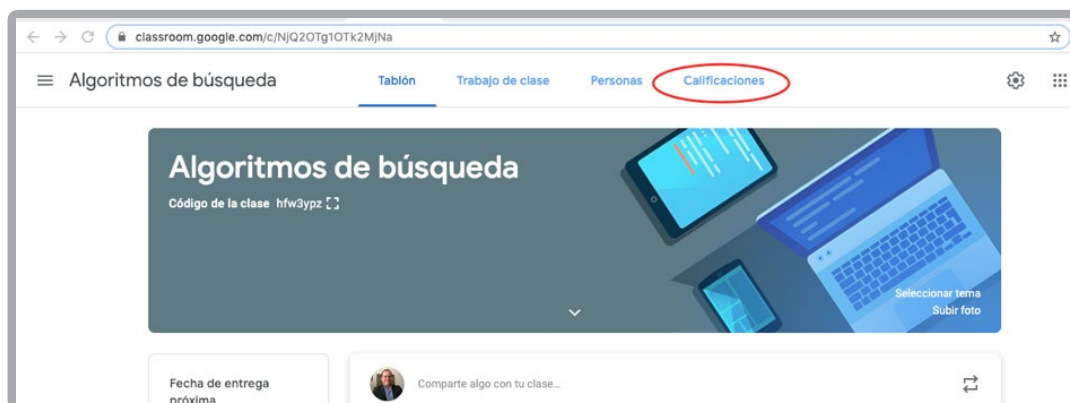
classroom.google.com/c/NjQ2OTg1OTk2MjNa

Algoritmos de búsqueda

Tablón

Trabajo de clase

Personas

Calificaciones

Algoritmos de búsqueda

Código de la clase hfw3ypz

Seleccionar tema

Subir foto

Fecha de entrega próxima

Comparte algo con tu clase...